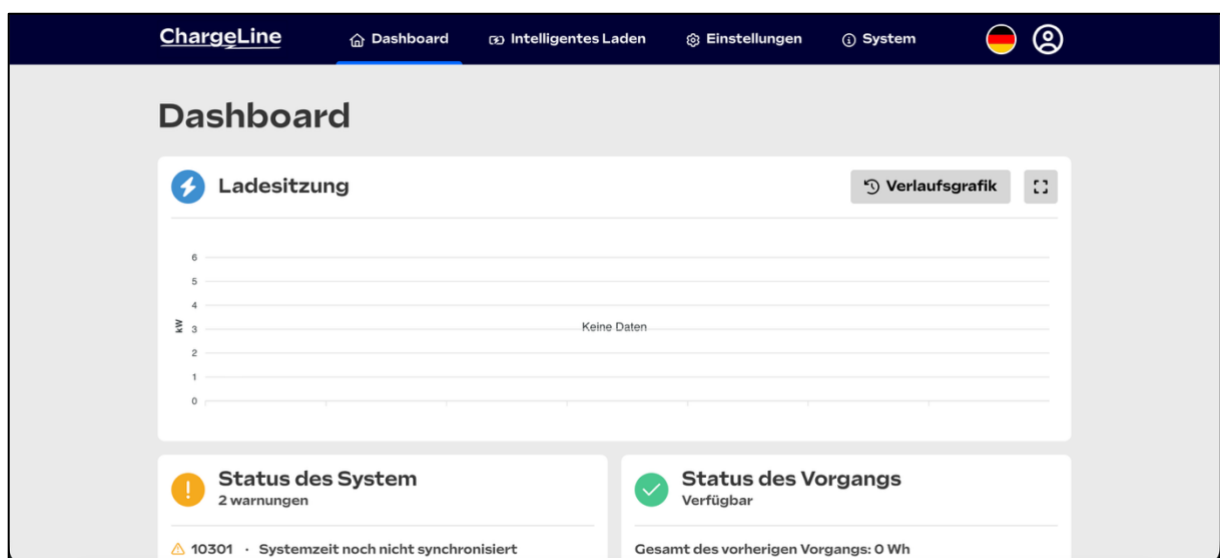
ChargeLine
Dashboard
Intelligentes Laden
Einstellungen
System

Dashboard

Ladesitzung
Verlaufsgrafik

6
5
4
kW 3
2
1
0
Keine Daten

Status des System
2 warnungen

10301 · Systemzeit noch nicht synchronisiert

Status des Vorgangs
Verfügbar

Gesamt des vorherigen Vorgangs: 0 Wh